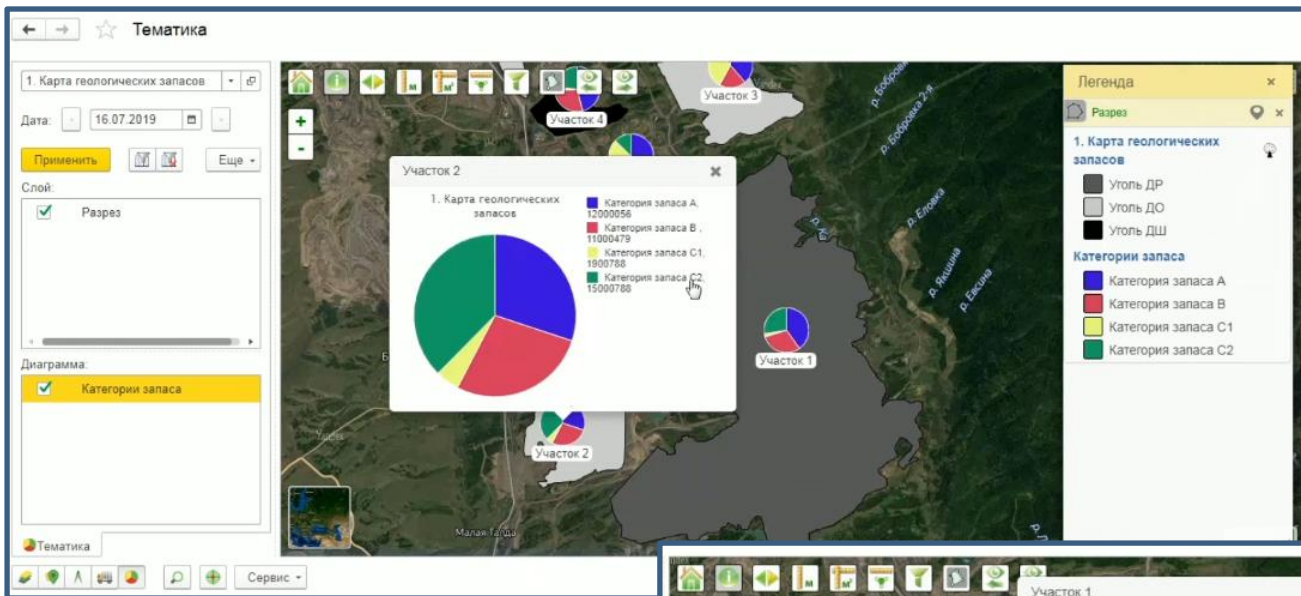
Тематика

1. Карта геологических запасов

Дата: 16.07.2019

Применить

Еще

Слой:

Разрез

Диаграмма:

Категории запаса

Тематика

Сервис

Участок 4

Участок 3

Участок 1

Участок 2

р. Бобровка

р. Бобровка 2-я

р. Еловка

р. Якшина

р. Евсина

Малая Гаджа

Участок 2

1. Карта геологических запасов

Категория запаса А, 12000056

Категория запаса В , 11000479

Категория запаса С1, 1900788

Категория запаса С2, 15000788

Легенда

Разрез

1. Карта геологических запасов

Уголь ДР

Уголь ДО

Уголь ДШ

Категории запаса

Категория запаса А

Категория запаса В

Категория запаса С1

Категория запаса С2

Участок 1